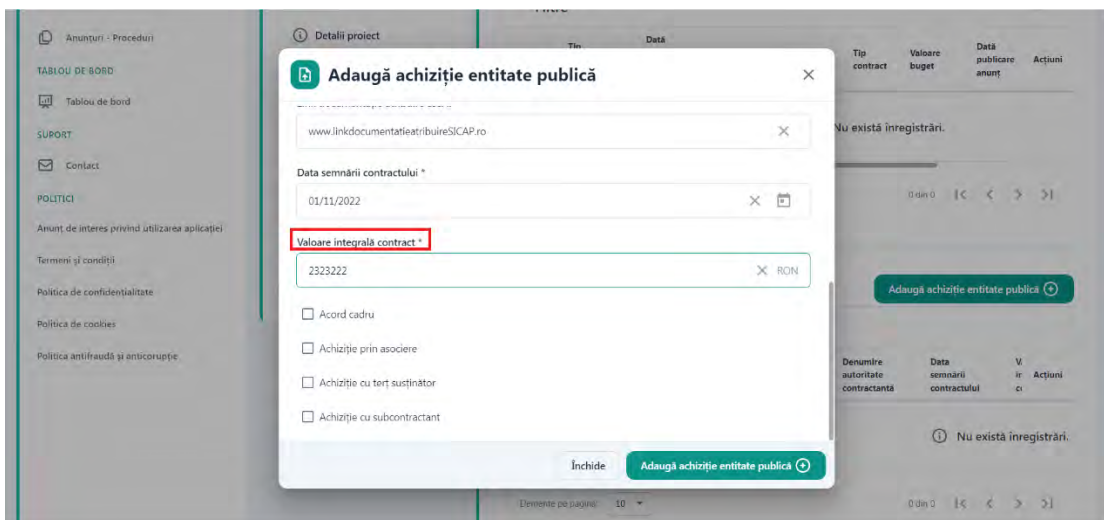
Anunțuri - Proceduri
TABLOU DE BORD
Tablou de bord
SUPORT
Contact
POLITICI
Anunț de interes privind utilizarea aplicației
Termeni și condiții
Politica de confidențialitate
Politica de cookies
Politica antifraudă și anticorupție

Detalii proiect

Tip contract
Valoare buget
Dată publicare anunț
Acțiuni

Nu există înregistrări.

0 din 0

Adaugă achiziție entitate publică

Denumire autoritate contractantă
Data semnării contractului
Acțiuni

Nu există înregistrări.

Elemente pe pagină: 10
0 din 0

Adaugă achiziție entitate publică

www.linkdocumentatieatribuireSICAP.ro

Data semnării contractului *
01/11/2022

Valoare integrală contract *
2323222
RON

Acord cadru
Achiziție prin asociere
Achiziție cu terț susținător
Achiziție cu subcontractant

Închide
Adaugă achiziție entitate publică